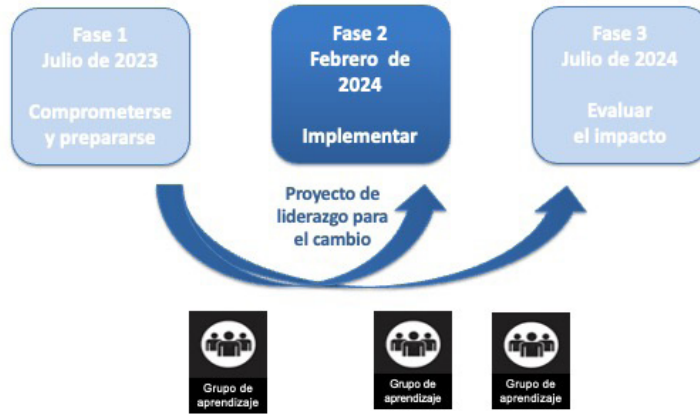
Fase 1
Julio de 2023

Comprometerse y prepararse

Fase 2
Febrero de 2024

Implementar

Fase 3
Julio de 2024

Evaluar el impacto

Proyecto de liderazgo para el cambio

Grupo de aprendizaje

Grupo de aprendizaje

Grupo de aprendizaje